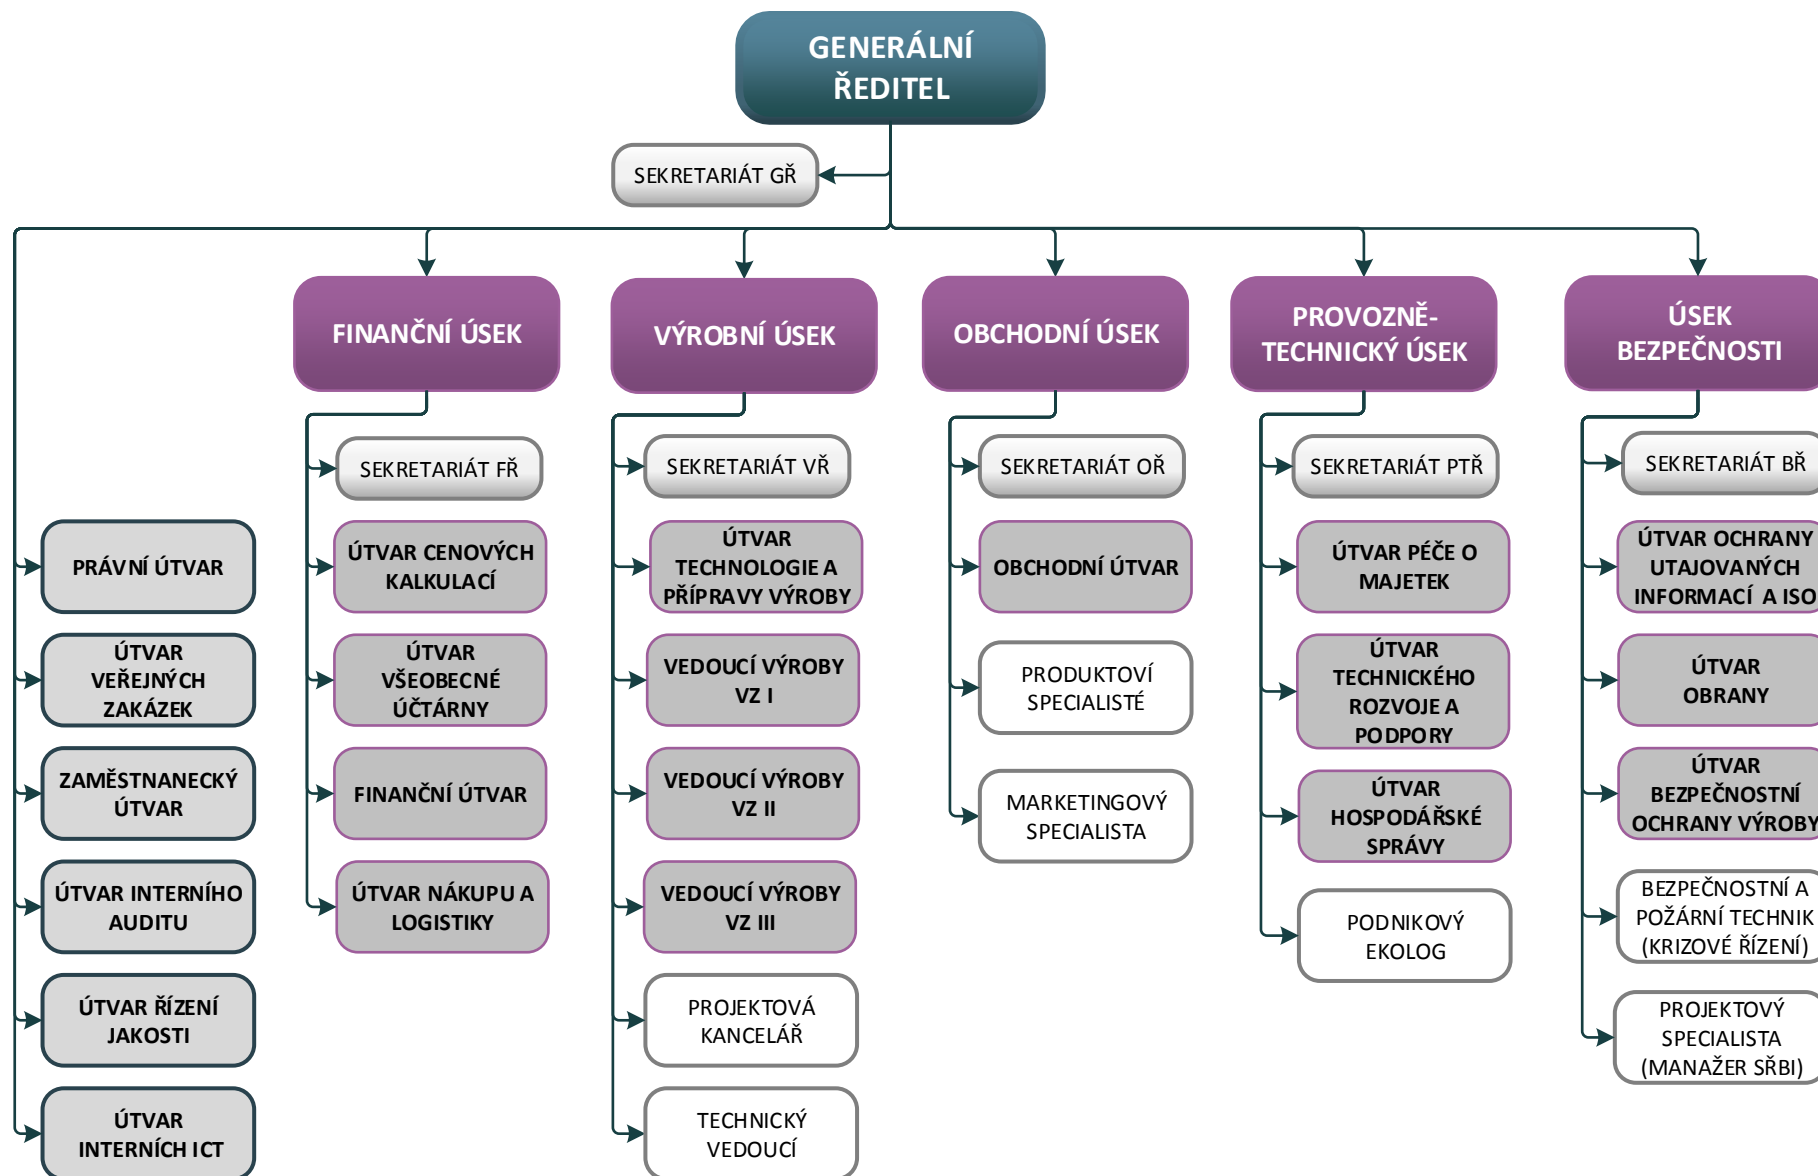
GENERÁLNÍ ŘEDITEL

SEKRETARIÁT GŘ

PRÁVNÍ ÚTVAR

ÚTVAR VEŘEJNÝCH ZAKÁZEK

ZAMĚSTNANECKÝ ÚTVAR

ÚTVAR INTERNÍHO AUDITU

ÚTVAR ŘÍZENÍ JAKOSTI

ÚTVAR INTERNÍCH ICT

FINANČNÍ ÚSEK

SEKRETARIÁT FŘ

ÚTVAR CENOVÝCH KALKULACÍ

ÚTVAR VŠEOBECNÉ ÚČTÁRNY

FINANČNÍ ÚTVAR

ÚTVAR NÁKUPU A LOGISTIKY

VÝROBNÍ ÚSEK

SEKRETARIÁT VŘ

ÚTVAR TECHNOLOGIE A PŘÍPRAVY VÝROBY

VEDOUCÍ VÝROBY VZ I

VEDOUCÍ VÝROBY VZ II

VEDOUCÍ VÝROBY VZ III

PROJEKTOVÁ KANCELÁŘ

TECHNICKÝ VEDOUCÍ

OBCHODNÍ ÚSEK

SEKRETARIÁT OŘ

OBCHODNÍ ÚTVAR

PRODUKTOVÍ SPECIALISTÉ

MARKETINGOVÝ SPECIALISTA

PROVOZNĚ-TECHNICKÝ ÚSEK

SEKRETARIÁT PTŘ

ÚTVAR PÉČE O MAJETEK

ÚTVAR TECHNICKÉHO ROZVOJE A PODPORY

ÚTVAR HOSPODÁŘSKÉ SPRÁVY

PODNIKOVÝ EKOLOG

ÚSEK BEZPEČNOSTI

SEKRETARIÁT BŘ

ÚTVAR OCHRANY UTAJOVANÝCH INFORMACÍ A ISO

ÚTVAR OBRANY

ÚTVAR BEZPEČNOSTNÍ OCHRANY VÝROBY

BEZPEČNOSTNÍ A POŽÁRNÍ TECHNIK (KRIZOVÉ ŘÍZENÍ)

PROJEKTOVÝ SPECIALISTA (MANAŽER SŘBI)